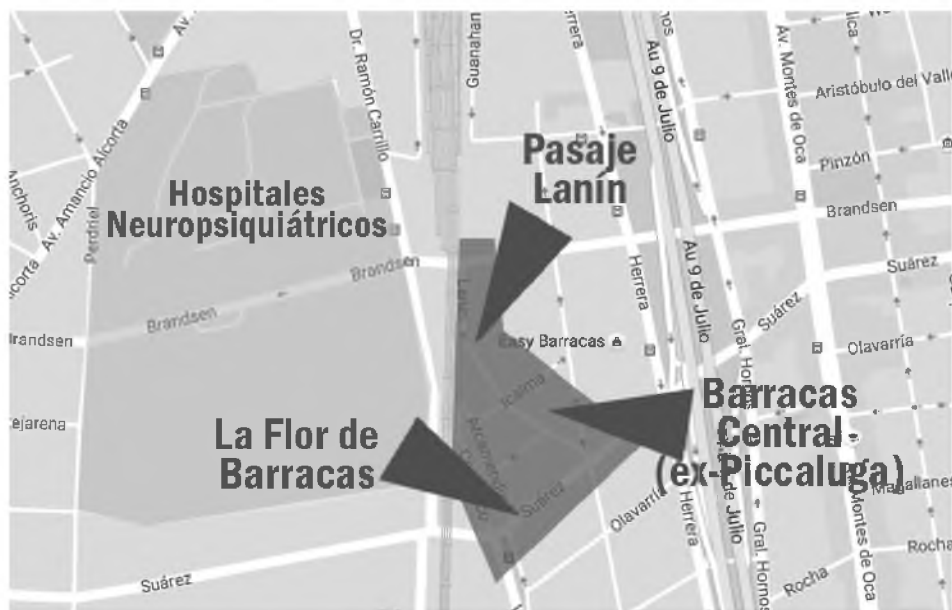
Hospitales Neuropsiquiátricos

Pasaje Lanín

La Flor de Barracas

Barracas Central (ex-Piccaluga)

Av. Amancio Alcorta
Alcorta
Anchoris
Perdriel
Dr. Ramón Carrillo
Guenahan
Herrera
Au 9 de Julio
Av. Montes de Oca
Aristóbulo del Valle
Pinzón
Brandsen
Brandsen
Brandsen
Brandsen
Suárez
Suárez
Suárez
Herrera
Au 9 de Julio
Gral. Hornos
Easy Barracas
Olavarría
Olavarría
Herrera
Iealma
Lanín
Magallanes
Rocha
Rocha
Montes de Oca
Gral. Hornos
Tejarena